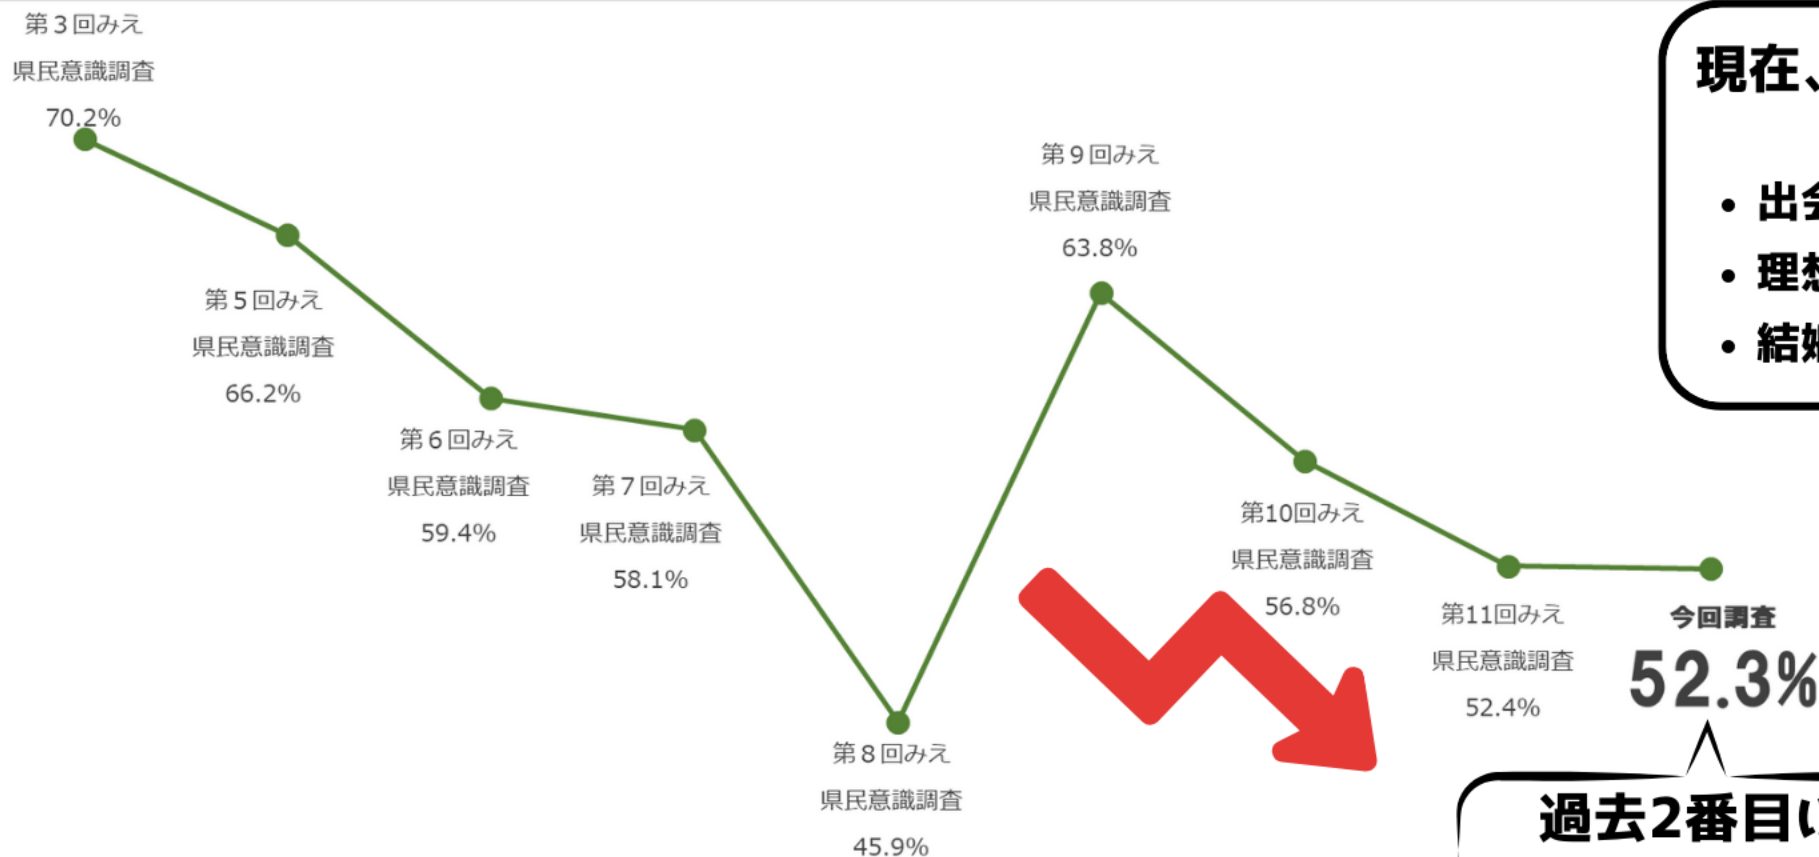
第３回みえ
県民意識調査
70.2%

第５回みえ
県民意識調査
66.2%

第６回みえ
県民意識調査
59.4%

第７回みえ
県民意識調査
58.1%

第８回みえ
県民意識調査
45.9%

第９回みえ
県民意識調査
63.8%

第10回みえ
県民意識調査
56.8%

第11回みえ
県民意識調査
52.4%

今回調査
52.3%

過去2番目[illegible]

現在、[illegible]

• 出会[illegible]
• 理想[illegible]
• 結婚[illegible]